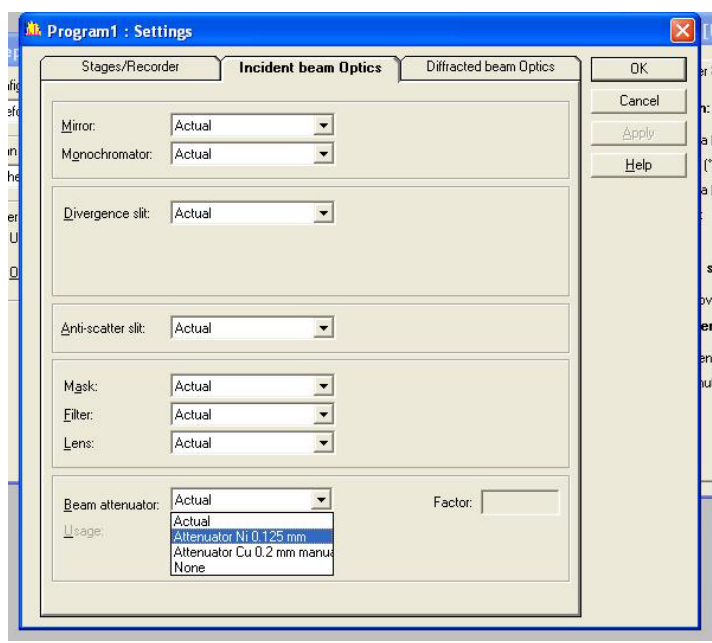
Program1 : Settings

Stages/Recorder
Incident beam Optics
Diffracted beam Optics

OK
Cancel
Apply
Help

Mirror: Actual
Monochromator: Actual

Divergence slit: Actual

Anti-scatter slit: Actual

Mask: Actual
Filter: Actual
Lens: Actual

Beam attenuator: Actual
Factor:
Usage:
Actual
Attenuator Ni 0.125 mm
Attenuator Cu 0.2 mm manua
None